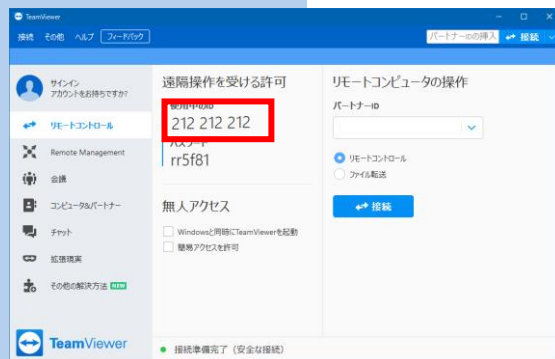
TeamViewer

接続 その他 ヘルプ フィードバック

パートナーIDの挿入 接続

サインイン
アカウントをお持ちですか?

リモートコントロール

Remote Management

会議

コンピュータ&パートナー

チャット

拡張現実

その他の解決方法 NEW

遠隔操作を受ける許可

使用中のID
212 212 212

パスワード
rr5f81

無人アクセス

Windowsと同時にTeamViewerを起動

簡易アクセスを許可

リモートコンピュータの操作

パートナーID

リモートコントロール

ファイル転送

接続

TeamViewer

接続準備完了 (安全な接続)